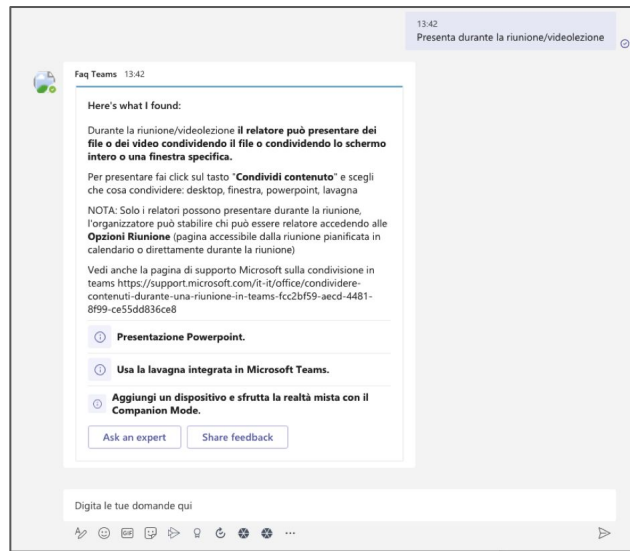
13:42
Presenta durante la riunione/videolezione

Faq Teams 13:42

Here's what I found:

Durante la riunione/videolezione **il relatore può presentare dei file o dei video condividendo il file o condividendo lo schermo intero o una finestra specifica.**

Per presentare fai click sul tasto "**Condividi contenuto**" e scegli che cosa condividere: desktop, finestra, powerpoint, lavagna

NOTA: Solo i relatori possono presentare durante la riunione, l'organizzatore può stabilire chi può essere relatore accedendo alle **Opzioni Riunione** (pagina accessibile dalla riunione pianificata in calendario o direttamente durante la riunione)

Vedi anche la pagina di supporto Microsoft sulla condivisione in teams https://support.microsoft.com/it-it/office/condividere-contenuti-durante-una-riunione-in-teams-fcc2bf59-aecd-4481-8f99-ce55dd836ce8

**Presentazione Powerpoint.**

**Usa la lavagna integrata in Microsoft Teams.**

**Aggiungi un dispositivo e sfrutta la realtà mista con il Companion Mode.**

Ask an expert
Share feedback

Digita le tue domande qui

GIF ···